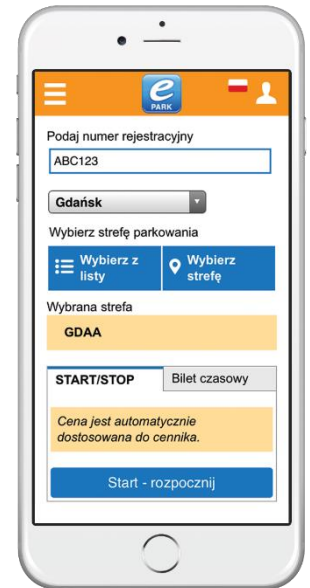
e PARK

Podaj numer rejestracyjny

ABC123

Gdańsk

Wybierz strefę parkowania

Wybierz z listy

Wybierz strefę

Wybrana strefa

GDAA

START/STOP

Bilet czasowy

Cena jest automatycznie dostosowana do cennika.

Start - rozpocznij